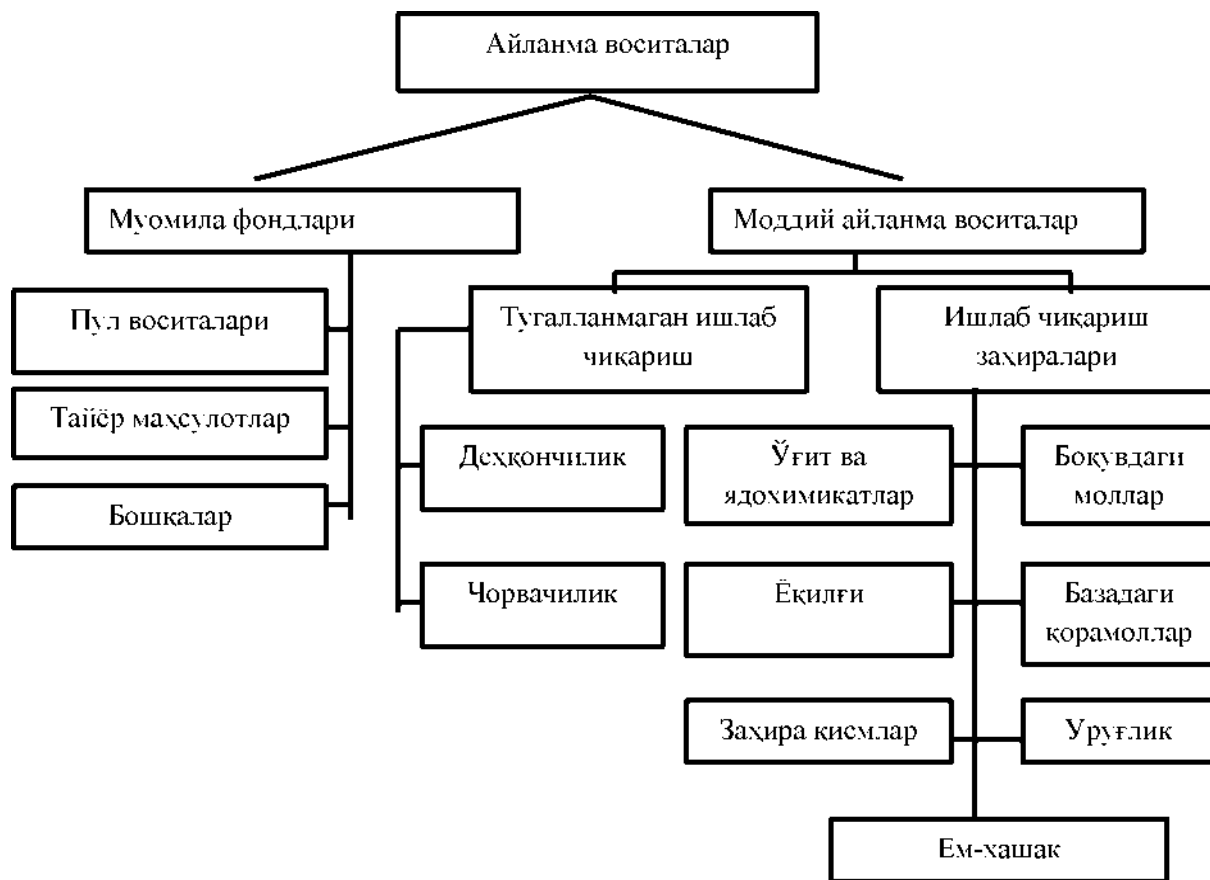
Айланма воситалар

Муомила фондлари

Моддий айланма воситалар

Пул воситалари

Таіёр маҳсулотлар

Бошқалар

Тугалланмаган ишлаб чиқариш

Ишлаб чиқариш заҳиралари

Деҳқончилик

Чорвачилик

Ўғит ва ядохимикатлар

Ёқилғи

Заҳира қисмлар

Боқувдаги моллар

Базадаги қорамоллар

Уруғлик

Ем-хашак